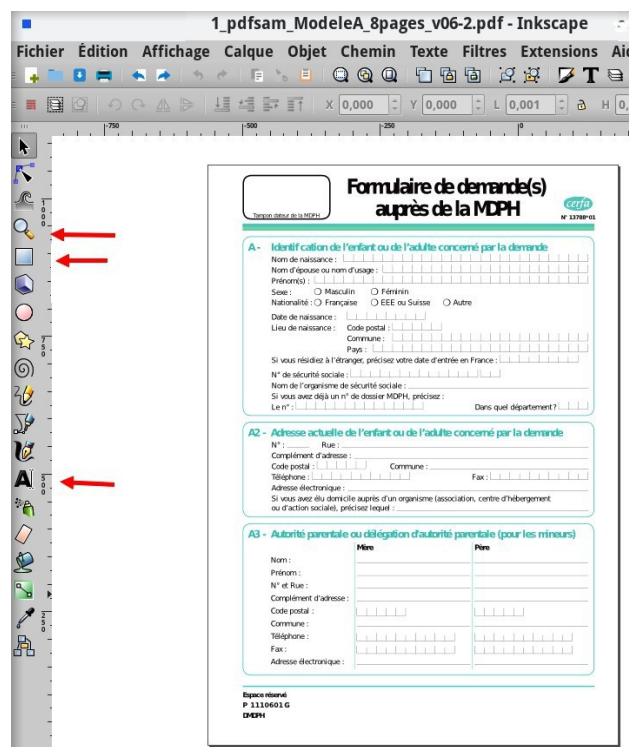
1_pdfsam_ModeleA_8pages_v06-2.pdf - Inkscape

Fichier Édition Affichage Calque Objet Chemin Texte Filtres Extensions Aid

X 0,000 Y 0,000 L 0,001 H 0,

-750 -500 -250

Tampon dateur de la MDPH

Formulaire de demande(s) auprès de la MDPH

cerfa

N° 13788*01

A - Identification de l'enfant ou de l'adulte concerné par la demande

Nom de naissance :
Nom d'épouse ou nom d'usage :
Prénom(s) :
Sexe : Masculin Féminin
Nationalité : Française EEE ou Suisse Autre
Date de naissance :
Lieu de naissance : Code postal :
Commune :
Pays :
Si vous résidiez à l'étranger, précisez votre date d'entrée en France :
N° de sécurité sociale :
Nom de l'organisme de sécurité sociale :
Si vous avez déjà un n° de dossier MDPH, précisez :
Le n° : Dans quel département ?

A2 - Adresse actuelle de l'enfant ou de l'adulte concerné par la demande

N° : Rue :
Complément d'adresse :
Code postal : Commune :
Téléphone : Fax :
Adresse électronique :
Si vous avez élu domicile auprès d'un organisme (association, centre d'hébergement ou d'action sociale), précisez lequel :

A3 - Autorité parentale ou délégation d'autorité parentale (pour les mineurs)

| | Mère | Père |
|---|---|---|
| Nom : | | |
| Prénom : | | |
| N° et Rue : | | |
| Complément d'adresse : | | |
| Code postal : | | |
| Commune : | | |
| Téléphone : | | |
| Fax : | | |
| Adresse électronique : | | |

Espace réservé
P 1110601 G
DMDPH